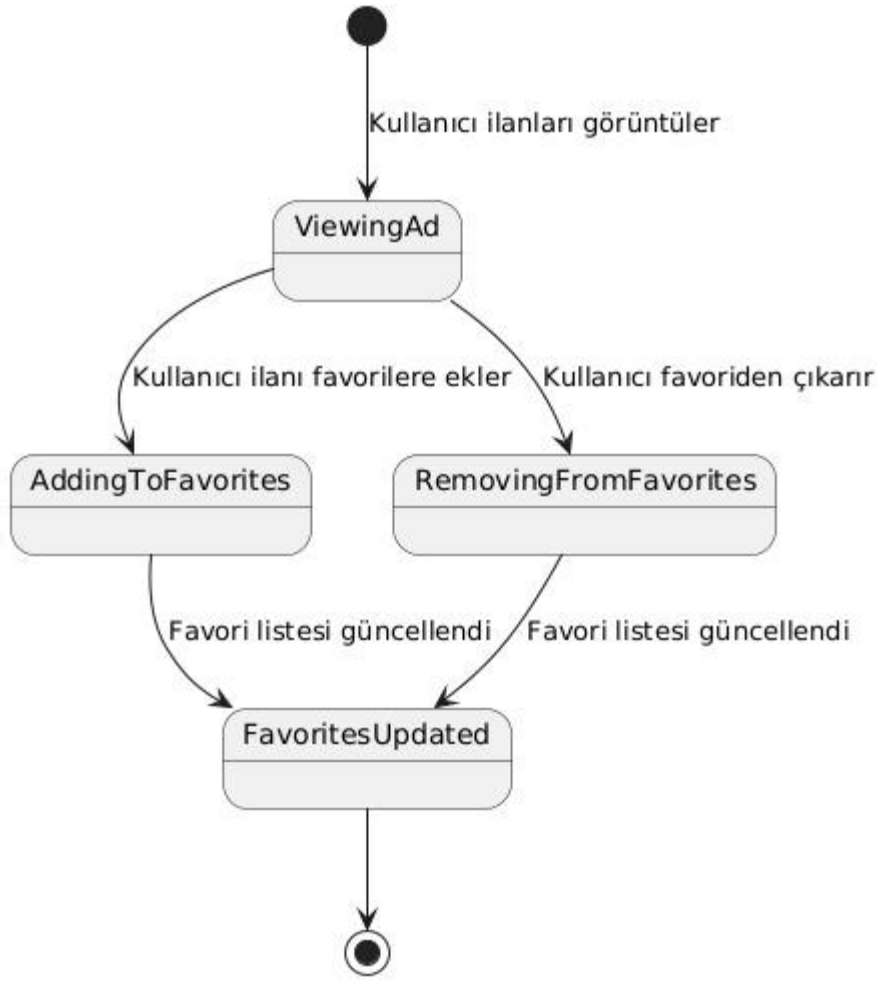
Kullanıcı ilanları görüntüler

ViewingAd

Kullanıcı ilanı favorilere ekler

Kullanıcı favoriden çıkarır

AddingToFavorites

RemovingFromFavorites

Favori listesi güncellendi

Favori listesi güncellendi

FavoritesUpdated